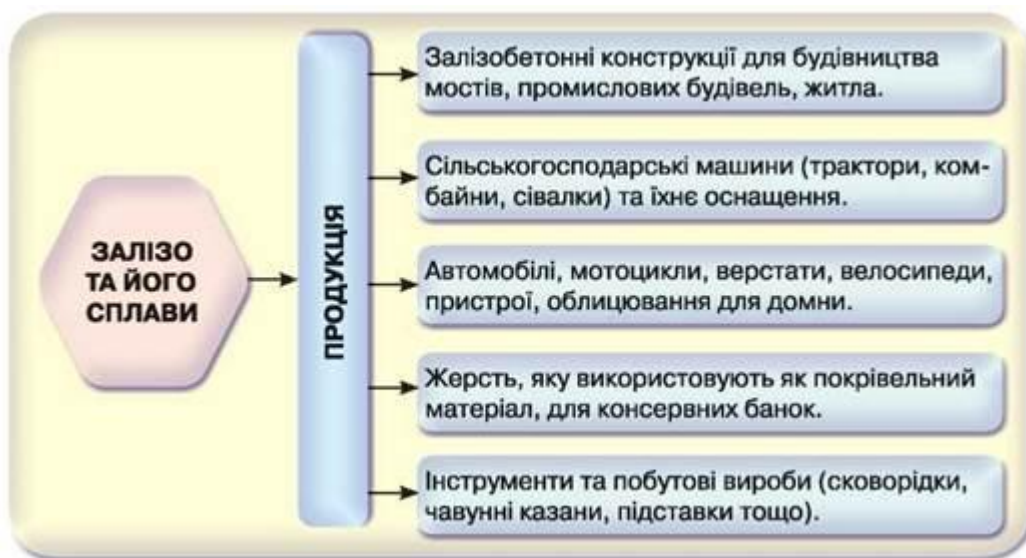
ЗАЛІЗО ТА ЙОГО СПЛАВИ

ПРОДУКЦІЯ

Залізобетонні конструкції для будівництва мостів, промислових будівель, житла.

Сільськогосподарські машини (трактори, комбайни, сівалки) та їхнє оснащення.

Автомобілі, мотоцикли, верстати, велосипеди, пристрої, облицювання для домни.

Жерсть, яку використовують як покрівельний матеріал, для консервних банок.

Інструменти та побутові вироби (сковорідки, чавунні казани, підставки тощо).